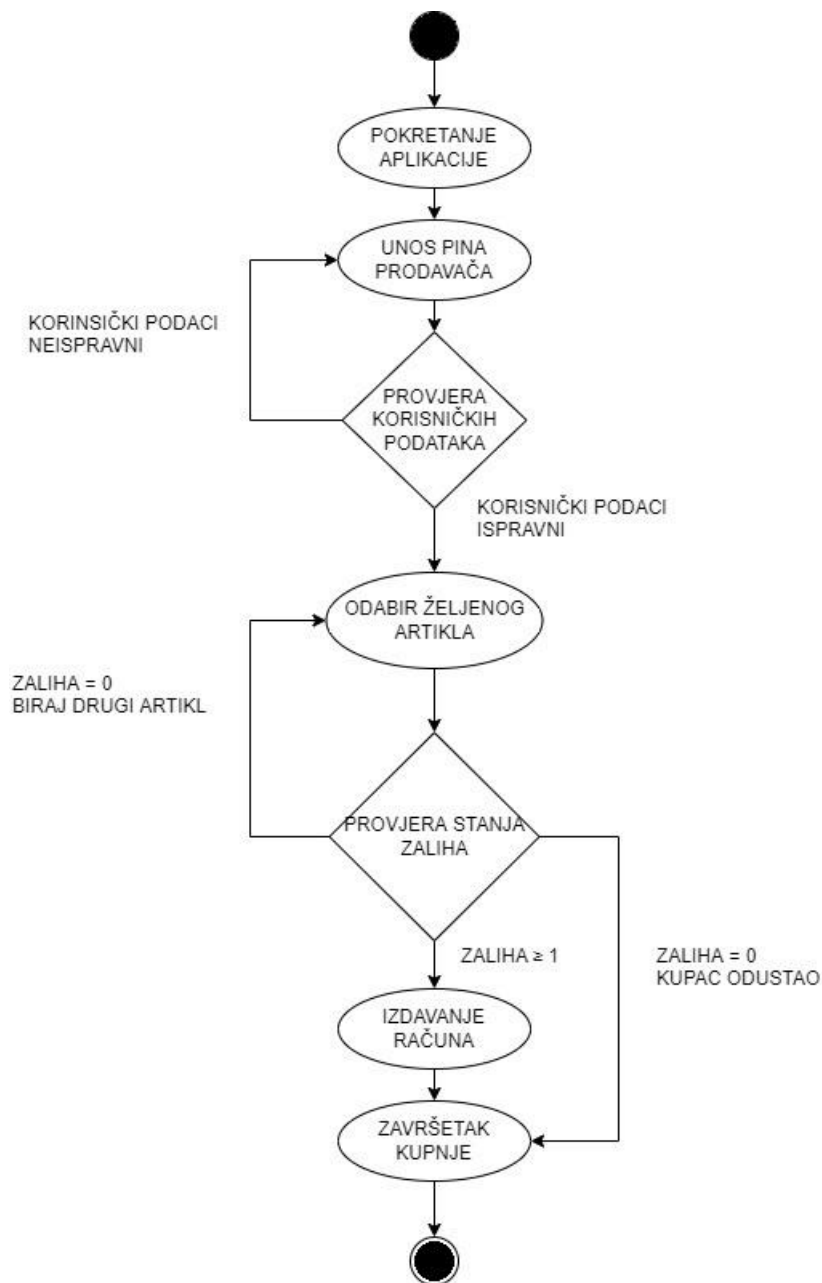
POKRETANJE APLIKACIJE

UNOS PINA PRODAVAČA

KORINSIČKI PODACI NEISPRAVNI

PROVJERA KORISNIČKIH PODATAKA

KORISNIČKI PODACI ISPRAVNI

ODABIR ŽELJENOG ARTIKLA

ZALIHA = 0
BIRAJ DRUGI ARTIKL

PROVJERA STANJA ZALIHA

ZALIHA ≥ 1

ZALIHA = 0
KUPAC ODUSTAO

IZDAVANJE RAČUNA

ZAVRŠETAK KUPNJE